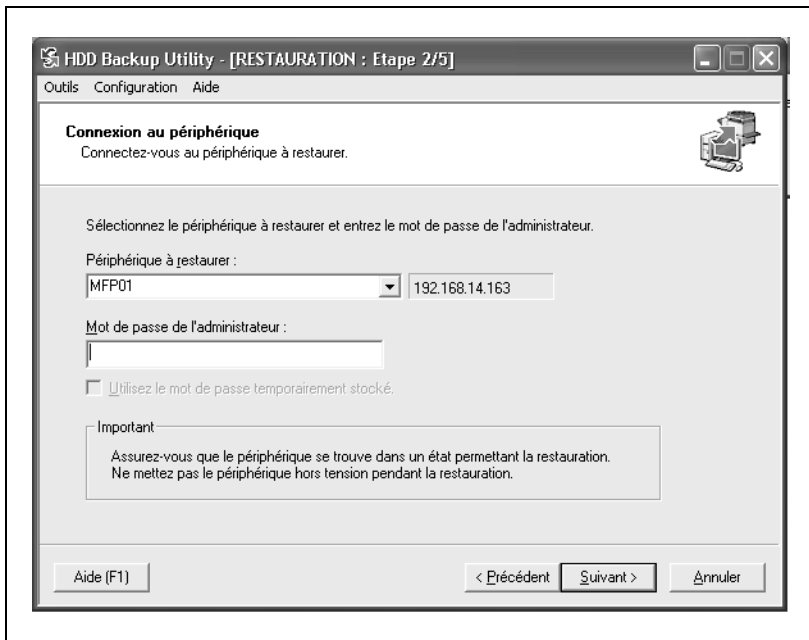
HDD Backup Utility - [RESTAURATION : Etape 2/5]

Outils Configuration Aide

Connexion au périphérique
Connectez-vous au périphérique à restaurer.

Sélectionnez le périphérique à restaurer et entrez le mot de passe de l'administrateur.

Périphérique à restaurer :

MFP01

192.168.14.163

Mot de passe de l'administrateur :

Utilisez le mot de passe temporairement stocké.

Important

Assurez-vous que le périphérique se trouve dans un état permettant la restauration.
Ne mettez pas le périphérique hors tension pendant la restauration.

Aide (F1)

< Précédent

Suivant >

Annuler